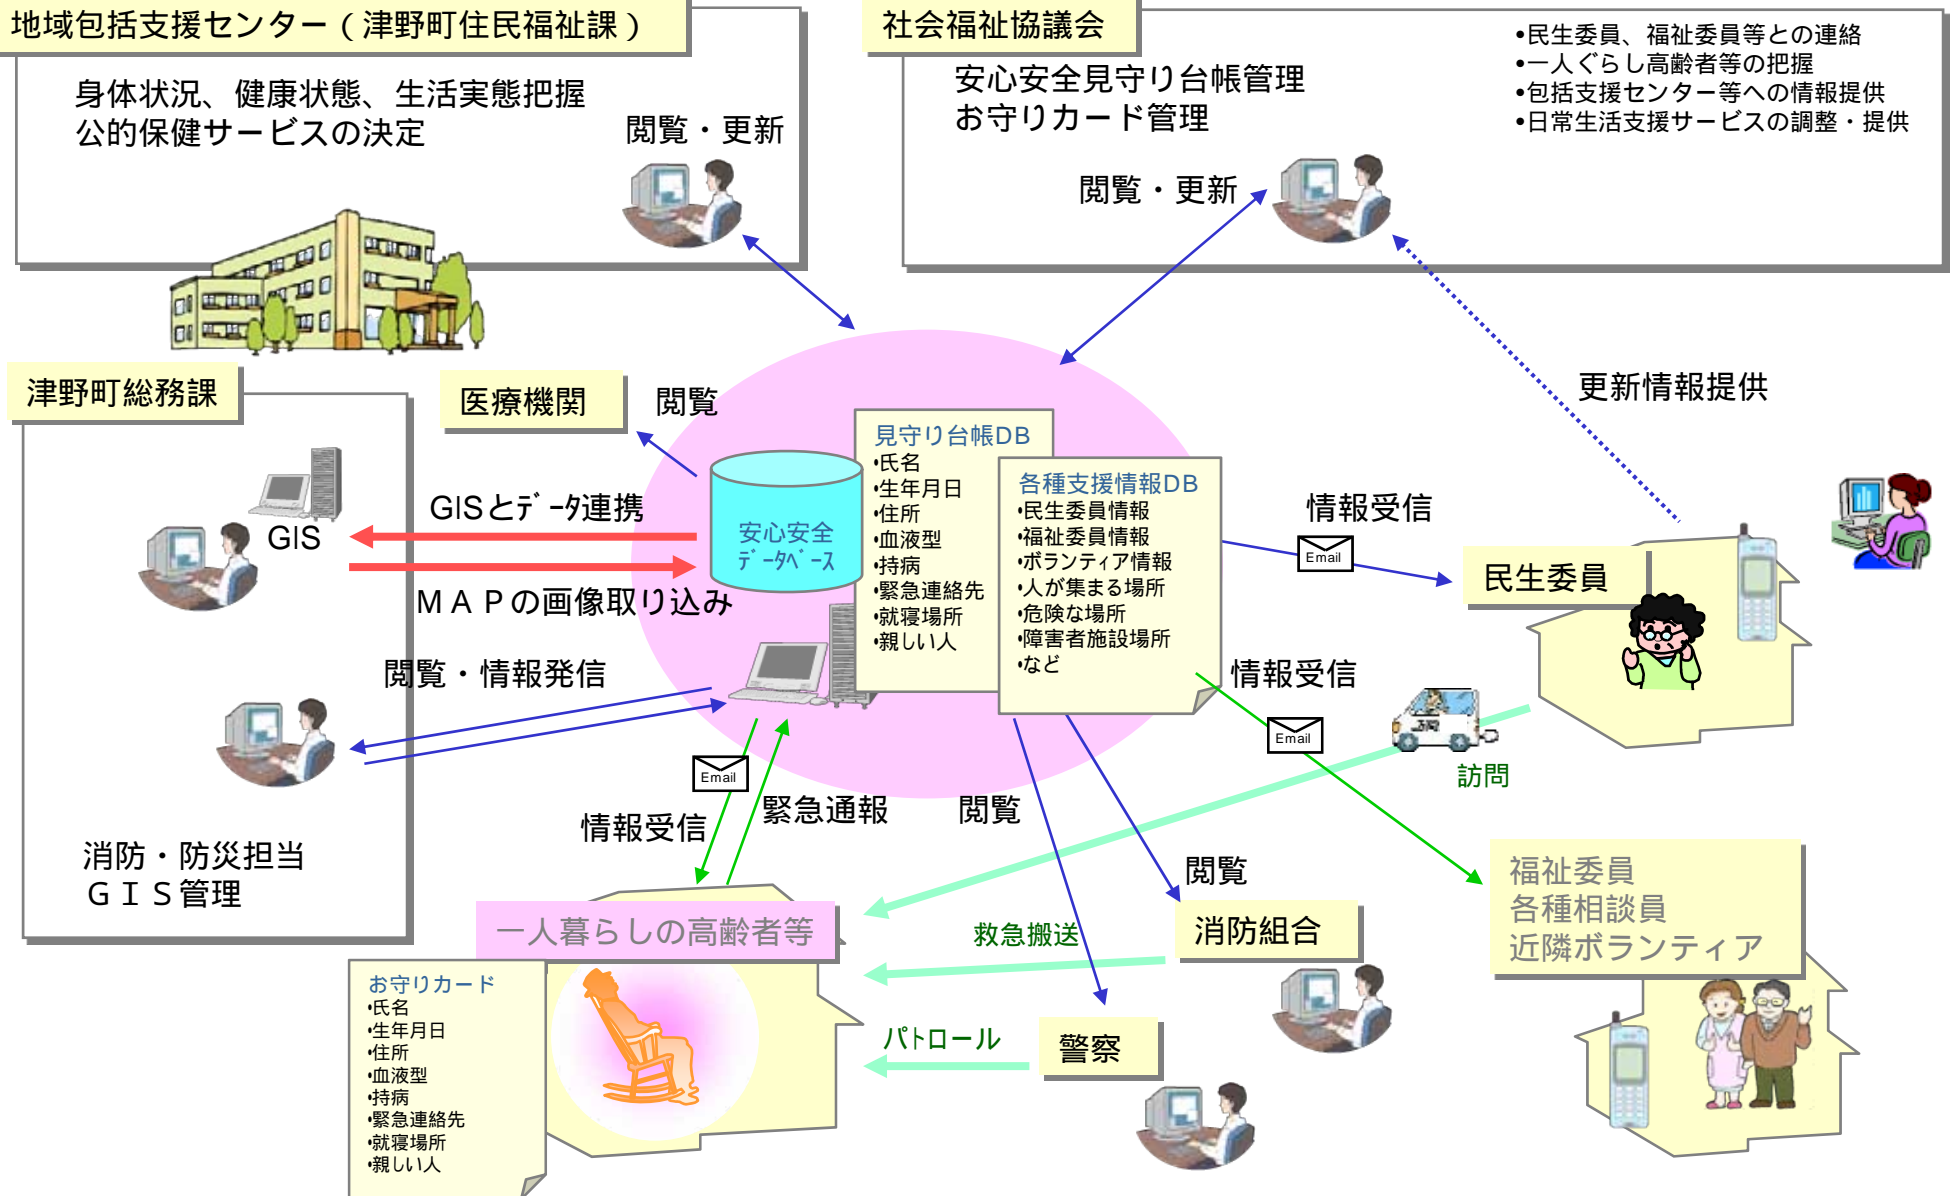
地域包括支援センター（津野町住民福祉課）

身体状況、健康状態、生活実態把握
公的保健サービスの決定

閲覧・更新

社会福祉協議会

安心安全見守り台帳管理
お守りカード管理

•民生委員、福祉委員等との連絡
•一人ぐらし高齢者等の把握
•包括支援センター等への情報提供
•日常生活支援サービスの調整・提供

閲覧・更新

更新情報提供

津野町総務課

医療機関

閲覧

GIS

GISとﾃﾞｰﾀ連携

ＭＡＰの画像取り込み

閲覧・情報発信

安心安全
ﾃﾞｰﾀﾍﾞｰｽ

見守り台帳DB
•氏名
•生年月日
•住所
•血液型
•持病
•緊急連絡先
•就寝場所
•親しい人

各種支援情報DB
•民生委員情報
•福祉委員情報
•ボランティア情報
•人が集まる場所
•危険な場所
•障害者施設場所
•など

情報受信

Email

民生委員

情報受信

Email

訪問

Email

情報受信

緊急通報

閲覧

閲覧

消防・防災担当
ＧＩＳ管理

一人暮らしの高齢者等

救急搬送

消防組合

福祉委員
各種相談員
近隣ボランティア

お守りカード
•氏名
•生年月日
•住所
•血液型
•持病
•緊急連絡先
•就寝場所
•親しい人

パトロール

警察